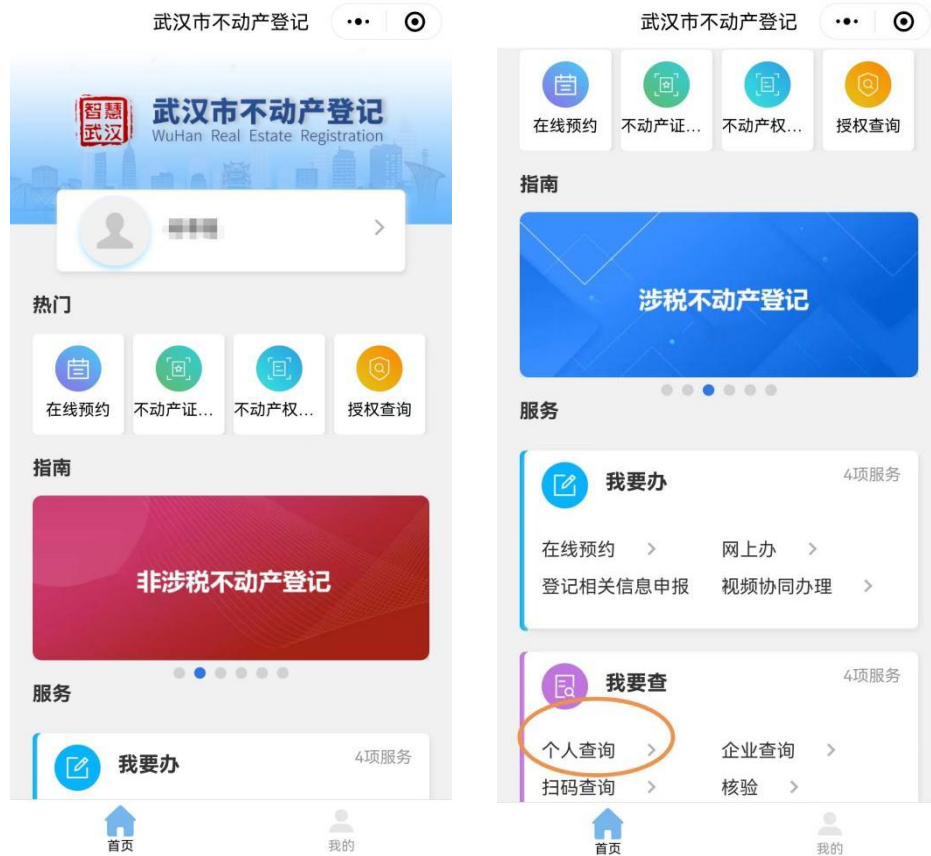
武汉市不动产登记

智慧武汉
武汉市不动产登记
WuHan Real Estate Registration

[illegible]

热门

在线预约
不动产证…
不动产权…
授权查询

指南

非涉税不动产登记

服务

我要办
4项服务

首页
我的

武汉市不动产登记

在线预约
不动产证…
不动产权…
授权查询

指南

涉税不动产登记

服务

我要办
4项服务
在线预约 >
网上办 >
登记相关信息申报
视频协同办理 >

我要查
4项服务
个人查询 >
企业查询 >
扫码查询 >
核验 >

首页
我的